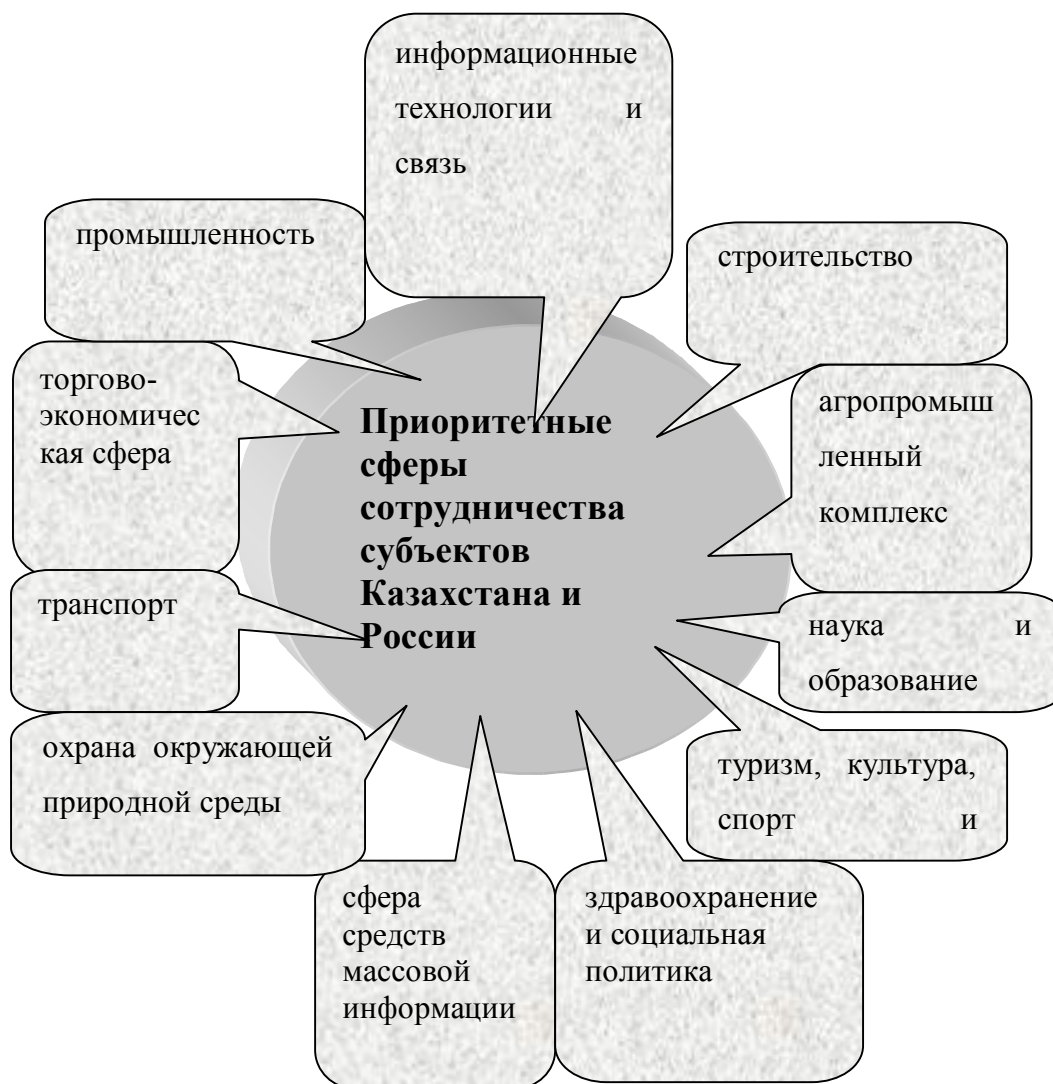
информационные технологии и связь

промышленность

строительство

торгово-экономическая сфера

Приоритетные сферы сотрудничества субъектов Казахстана и России

агропромышленный комплекс

транспорт

наука и образование

охрана окружающей природной среды

туризм, культура, спорт и

сфера средств массовой информации

здравоохранение и социальная политика